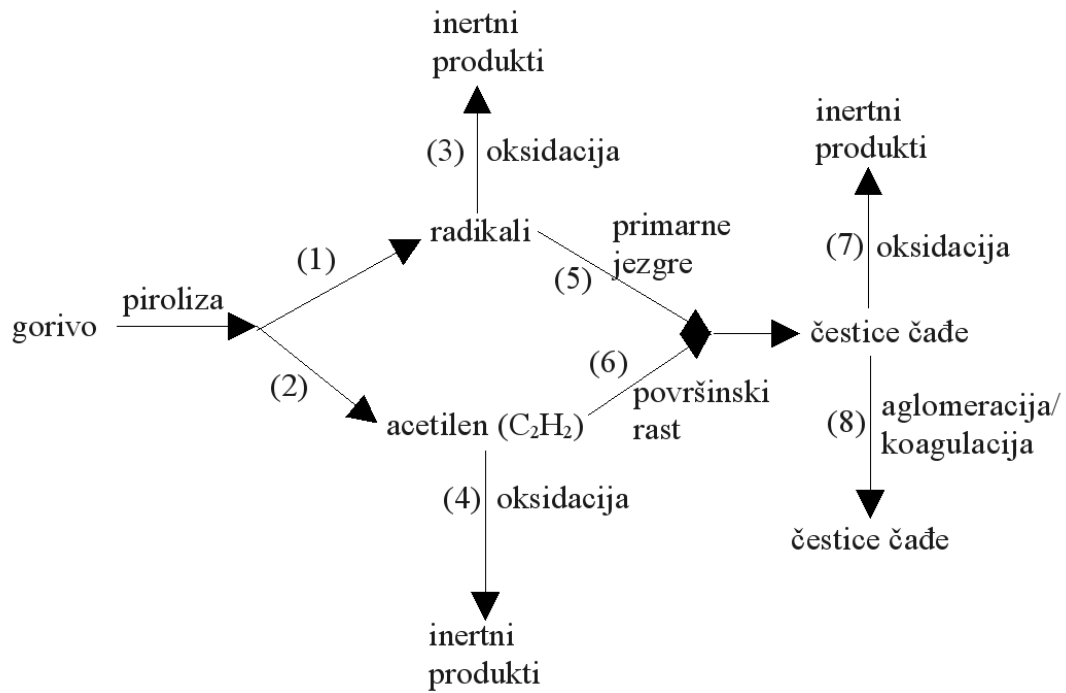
inertni produkti

(3) oksidacija

inertni produkti

radikali

primarne jezgre

(7) oksidacija

(1)

(5)

gorivo

piroliza

čestice čađe

(6)

(2)

površinski rast

acetilen ($C_2H_2$)

(8) aglomeracija/ koagulacija

(4) oksidacija

čestice čađe

inertni produkti